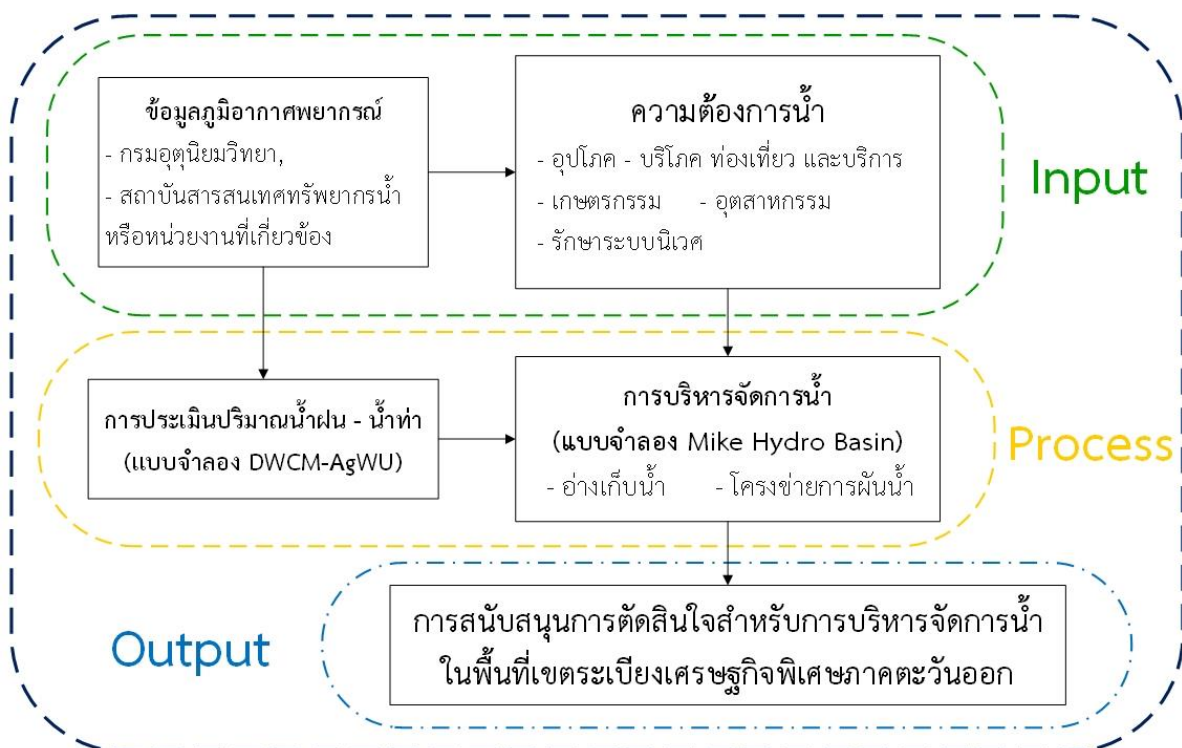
ข้อมูลภูมิอากาศพยากรณ์
- กรมอุตุนิยมวิทยา,
- สถาบันสารสนเทศทรัพยากรน้ำ หรือหน่วยงานที่เกี่ยวข้อง

ความต้องการน้ำ
- อุปโภค - บริโภค ท่องเที่ยว และบริการ
- เกษตรกรรม - อุตสาหกรรม
- รักษาระบบนิเวศ

Input

การประเมินปริมาณน้ำฝน - น้ำท่า
(แบบจำลอง DWCM-AgWU)

การบริหารจัดการน้ำ
(แบบจำลอง Mike Hydro Basin)
- อ่างเก็บน้ำ - โครงข่ายการผันน้ำ

Process

Output

การสนับสนุนการตัดสินใจสำหรับการบริหารจัดการน้ำ ในพื้นที่เขตระเบียงเศรษฐกิจพิเศษภาคตะวันออก